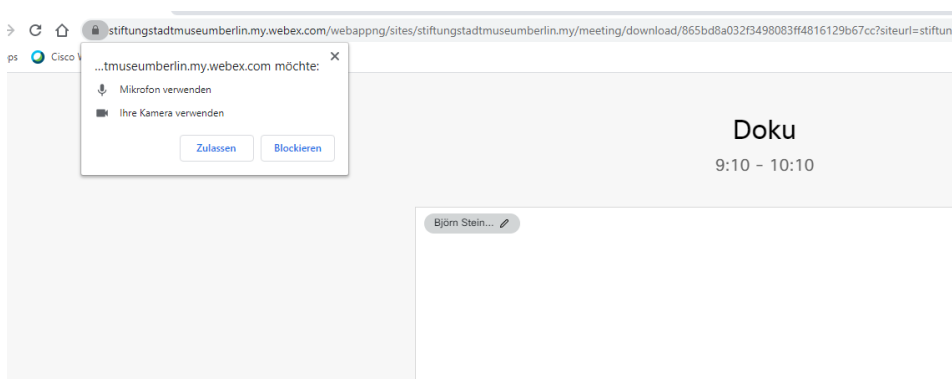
stiftungstadtmuseumberlin.my.webex.com/webappng/sites/stiftungstadtmuseumberlin.my/meeting/download/865bd8a032f3498083ff4816129b67cc?siteurl=stiftun

ps Cisco W

...tmuseumberlin.my.webex.com möchte:

Mikrofon verwenden

Ihre Kamera verwenden

Zulassen Blockieren

Doku

9:10 - 10:10

Björn Stein...